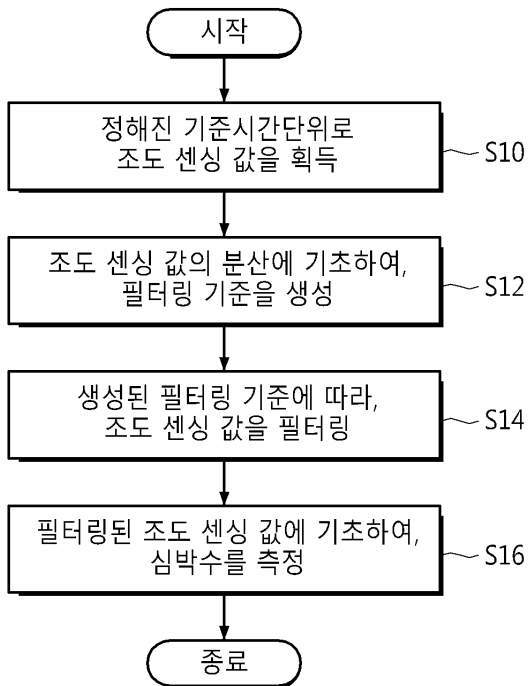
시작

정해진 기준시간단위로 조도 센싱 값을 획득

S10

조도 센싱 값의 분산에 기초하여, 필터링 기준을 생성

S12

생성된 필터링 기준에 따라, 조도 센싱 값을 필터링

S14

필터링된 조도 센싱 값에 기초하여, 심박수를 측정

S16

종료